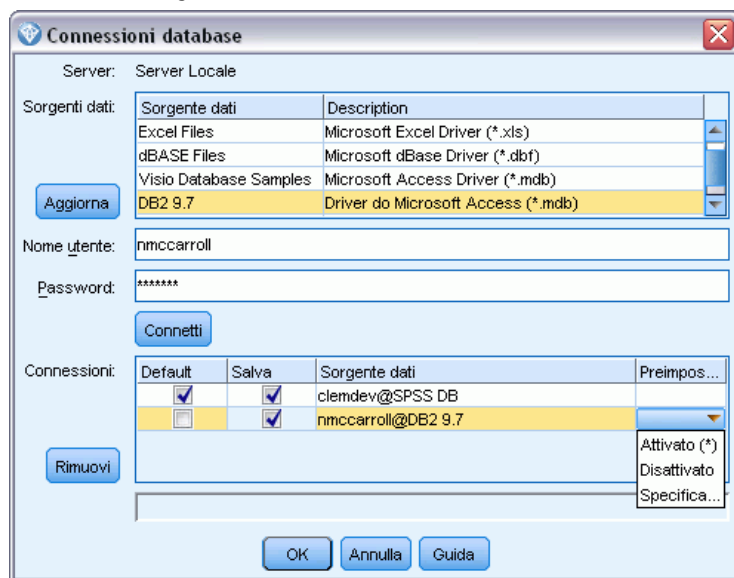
Connessioni database

Server: Server Locale

Sorgenti dati:

| Sorgente dati | Description |
|---|---|
| Excel Files | Microsoft Excel Driver (*.xls) |
| dBASE Files | Microsoft dBase Driver (*.dbf) |
| Visio Database Samples | Microsoft Access Driver (*.mdb) |
| DB2 9.7 | Driver do Microsoft Access (*.mdb) |

Aggiorna

Nome utente: nmccarroll

Password: *******

Connetti

Connessioni:

| Default | Salva | Sorgente dati | Preimpos... |
|---|---|---|---|
| ✓ | ✓ | clemdev@SPSS DB | |
| | ✓ | nmccarroll@DB2 9.7 | |

Attivato (*)
Disattivato
Specifica...

Rimuovi

OK Annulla Guida